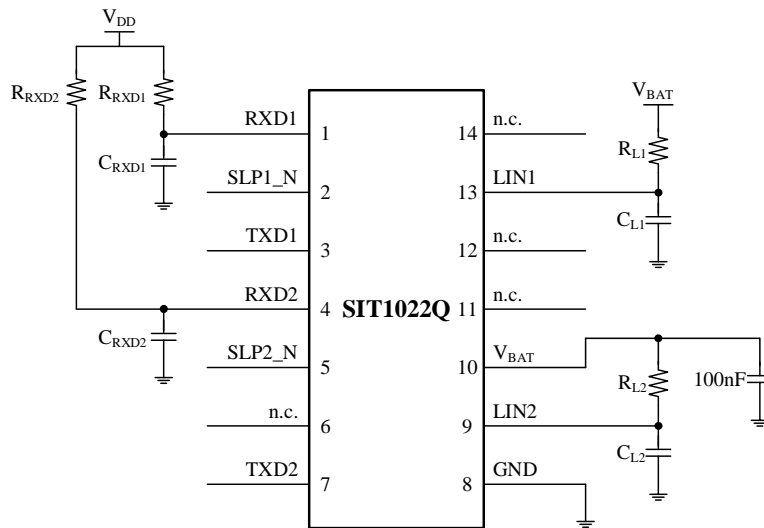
$V_{DD}$

$R_{RXD2}$ $R_{RXD1}$

$C_{RXD1}$

$C_{RXD2}$

RXD1 1
SLP1_N 2
TXD1 3
RXD2 4
SLP2_N 5
n.c. 6
TXD2 7

SIT1022Q

14 n.c.
13 LIN1
12 n.c.
11 n.c.
10 $V_{BAT}$
9 LIN2
8 GND

$V_{BAT}$

$R_{L1}$

$C_{L1}$

$R_{L2}$

100nF

$C_{L2}$